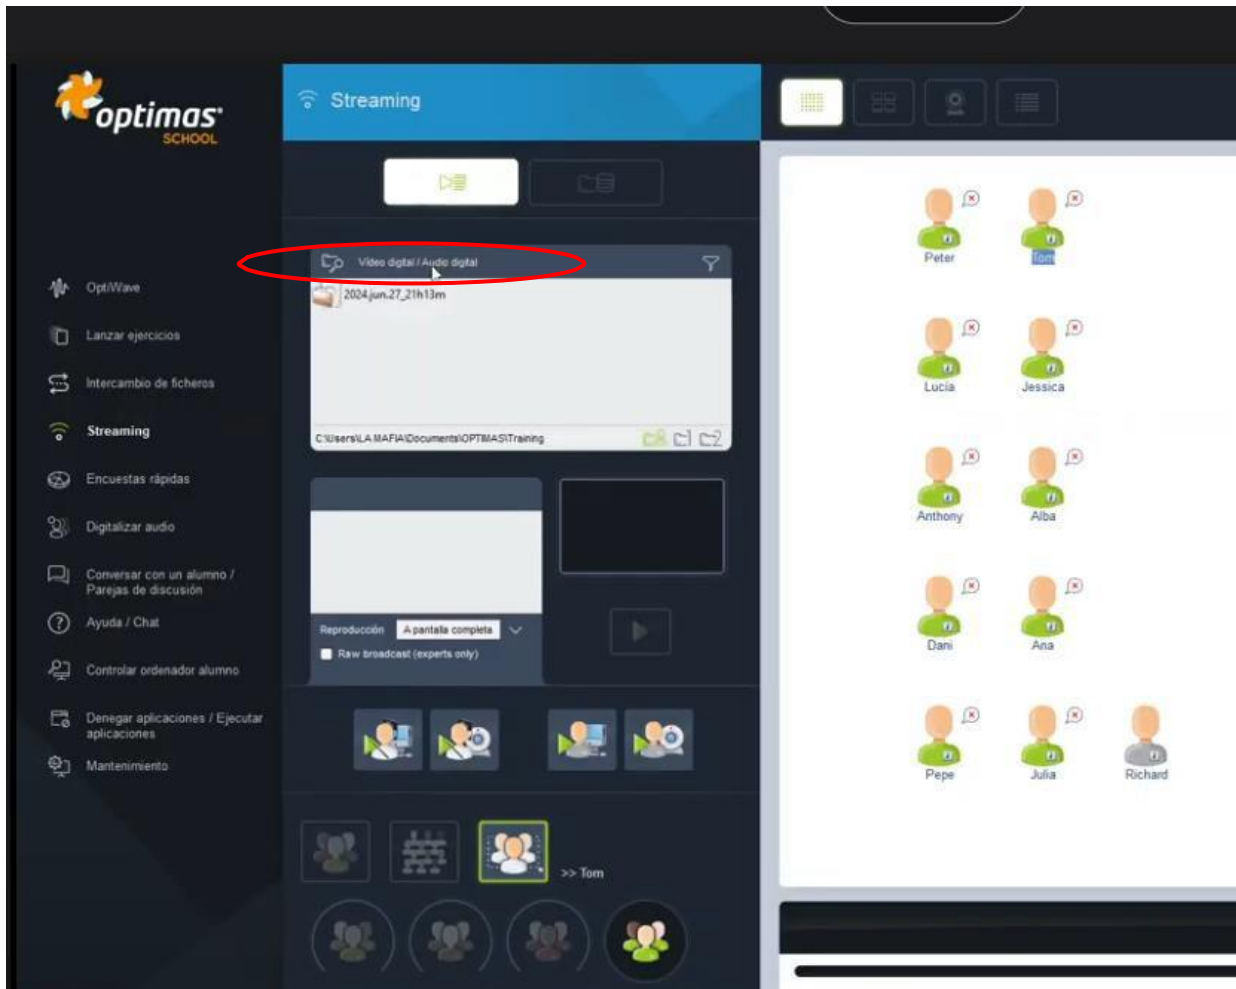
optimas SCHOOL

OptiWave
Lanzar ejercicios
Intercambio de ficheros
Streaming
Encuestas rápidas
Digitalizar audio
Conversar con un alumno / Parejas de discusión
Ayuda / Chat
Controlar ordenador alumno
Denegar aplicaciones / Ejecutar aplicaciones
Mantenimiento

Streaming

Video digital / Audio digital
2024.jun.27_21h13m
C:\Users\LA MAFIA\Documents\OPTIMAS\Training

Reproducción A pantalla completa
Raw broadcast (experts only)

>> Tom

Peter
Tom
Lucia
Jessica
Anthony
Alba
Dani
Ana
Pepe
Julia
Richard